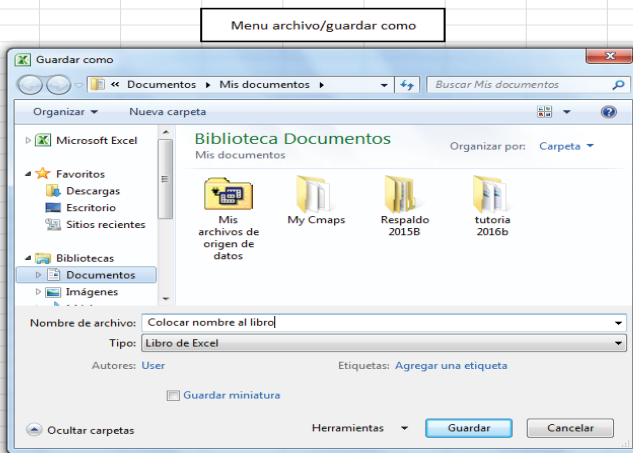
Menu archivo/guardar como

Guardar como

« Documentos ▸ Mis documentos ▸

Buscar Mis documentos

Organizar ▾ Nueva carpeta

Microsoft Excel

Favoritos
Descargas
Escritorio
Sitios recientes

Bibliotecas
Documentos
Imágenes

Biblioteca Documentos
Mis documentos

Organizar por: Carpeta ▾

Mis archivos de origen de datos

My Cmaps

Respaldo 2015B

tutoria 2016b

Nombre de archivo: Colocar nombre al libro

Tipo: Libro de Excel

Autores: User

Etiquetas: Agregar una etiqueta

Guardar miniatura

Ocultar carpetas

Herramientas ▾

Guardar

Cancelar